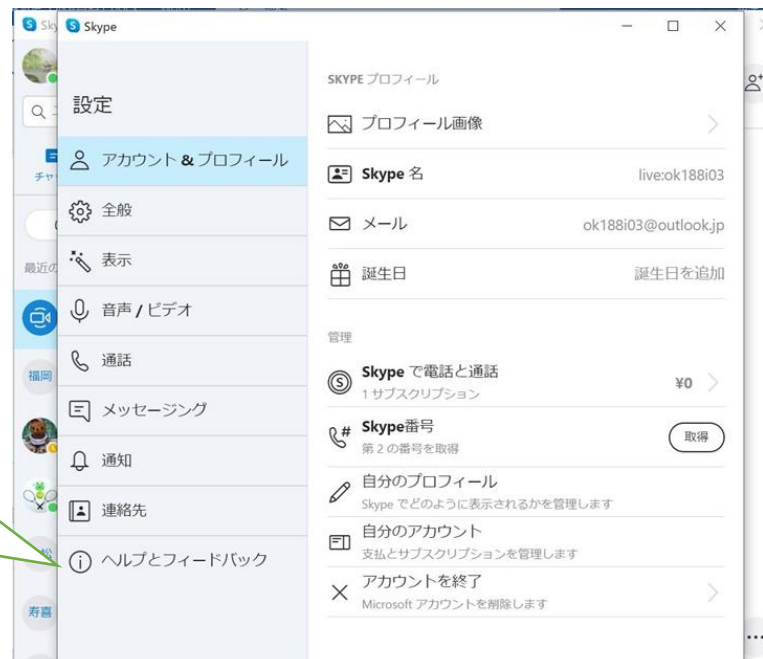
Skype

設定

アカウント & プロフィール

全般

表示

音声 / ビデオ

通話

メッセージング

通知

連絡先

ヘルプとフィードバック

SKYPE プロフィール

プロフィール画像

Skype 名 live:ok188i03

メール ok188i03@outlook.jp

誕生日 誕生日を追加

管理

Skype で電話と通話
1 サブスクリプション
¥0

Skype番号
第 2 の番号を取得
取得

自分のプロフィール
Skype でどのように表示されるかを管理します

自分のアカウント
支払とサブスクリプションを管理します

アカウントを終了
Microsoft アカウントを削除します

チャ

最近の

福岡

寿喜